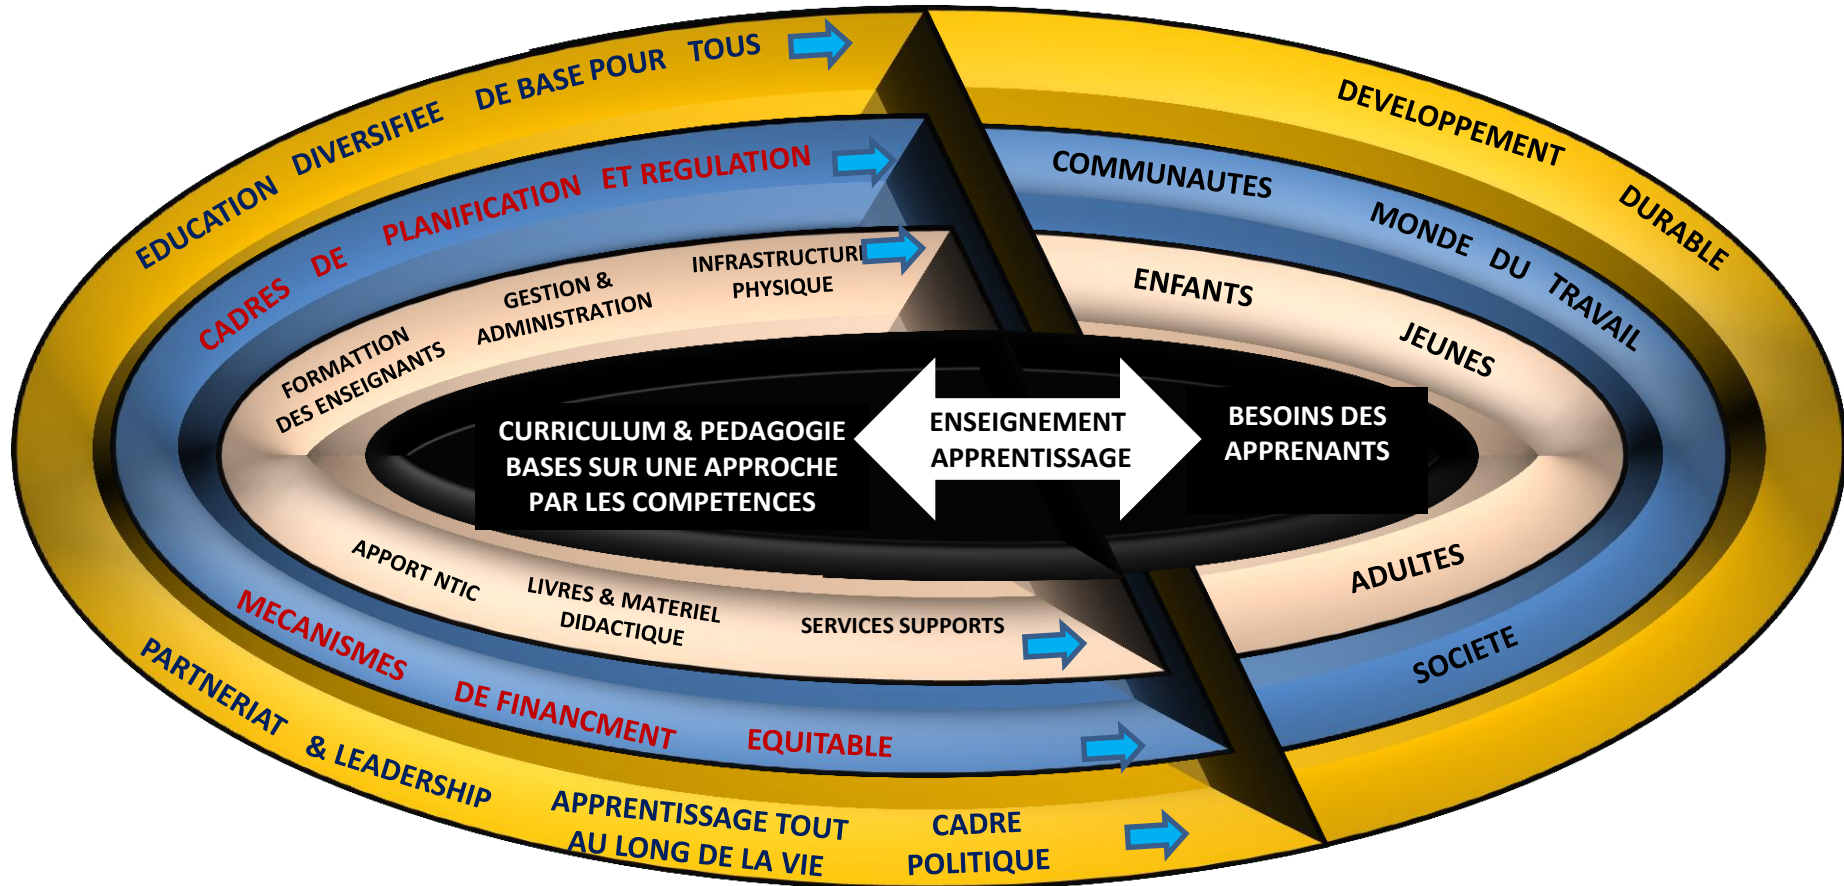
EDUCATION DIVERSIFIEE DE BASE POUR TOUS

CADRES DE PLANIFICATION ET REGULATION

FORMATTION DES ENSEIGNANTS

GESTION & ADMINISTRATION

INFRASTRUCTURE PHYSIQUE

CURRICULUM & PEDAGOGIE BASES SUR UNE APPROCHE PAR LES COMPETENCES

ENSEIGNEMENT APPRENTISSAGE

BESOINS DES APPRENANTS

APPORT NTIC

LIVRES & MATERIEL DIDACTIQUE

SERVICES SUPPORTS

MECANISMES DE FINANCMENT EQUITABLE

PARTNERIAT & LEADERSHIP

APPRENTISSAGE TOUT AU LONG DE LA VIE

CADRE POLITIQUE

DEVELOPPEMENT DURABLE

COMMUNAUTES

MONDE DU TRAVAIL

ENFANTS

JEUNES

ADULTES

SOCIETE